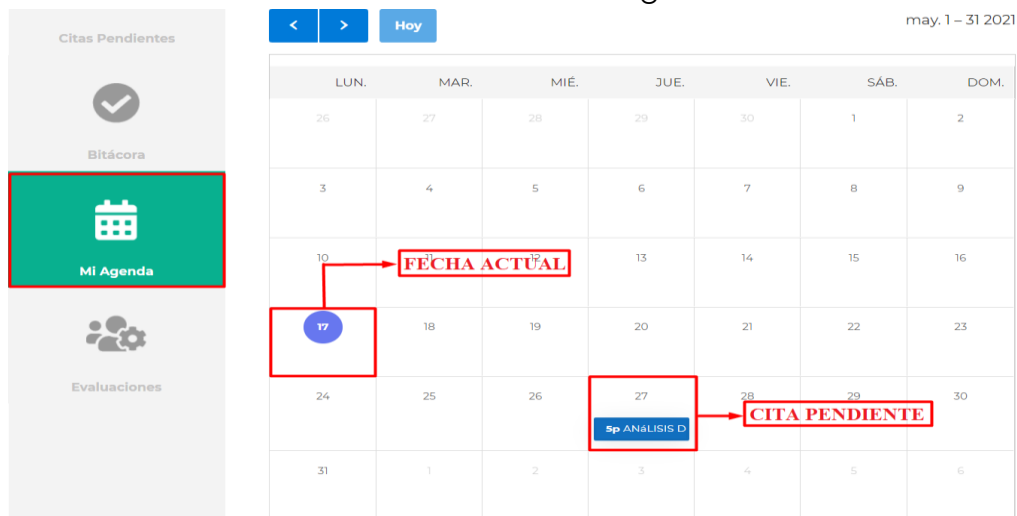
Citas Pendientes

Bitácora

Mi Agenda

Evaluaciones

<  >  Hoy

may. 1 – 31 2021

| LUN. | MAR. | MIÉ. | JUE. | VIE. | SÁB. | DOM. |
|---|---|---|---|---|---|---|
| 26 | 27 | 28 | 29 | 30 | 1 | 2 |
| 3 | 4 | 5 | 6 | 7 | 8 | 9 |
| 10 | 11 | 12 | 13 | 14 | 15 | 16 |
| 17 | 18 | 19 | 20 | 21 | 22 | 23 |
| 24 | 25 | 26 | 27 5p ANáLISIS D | 28 | 29 | 30 |
| 31 | 1 | 2 | 3 | 4 | 5 | 6 |

FECHA ACTUAL

CITA PENDIENTE